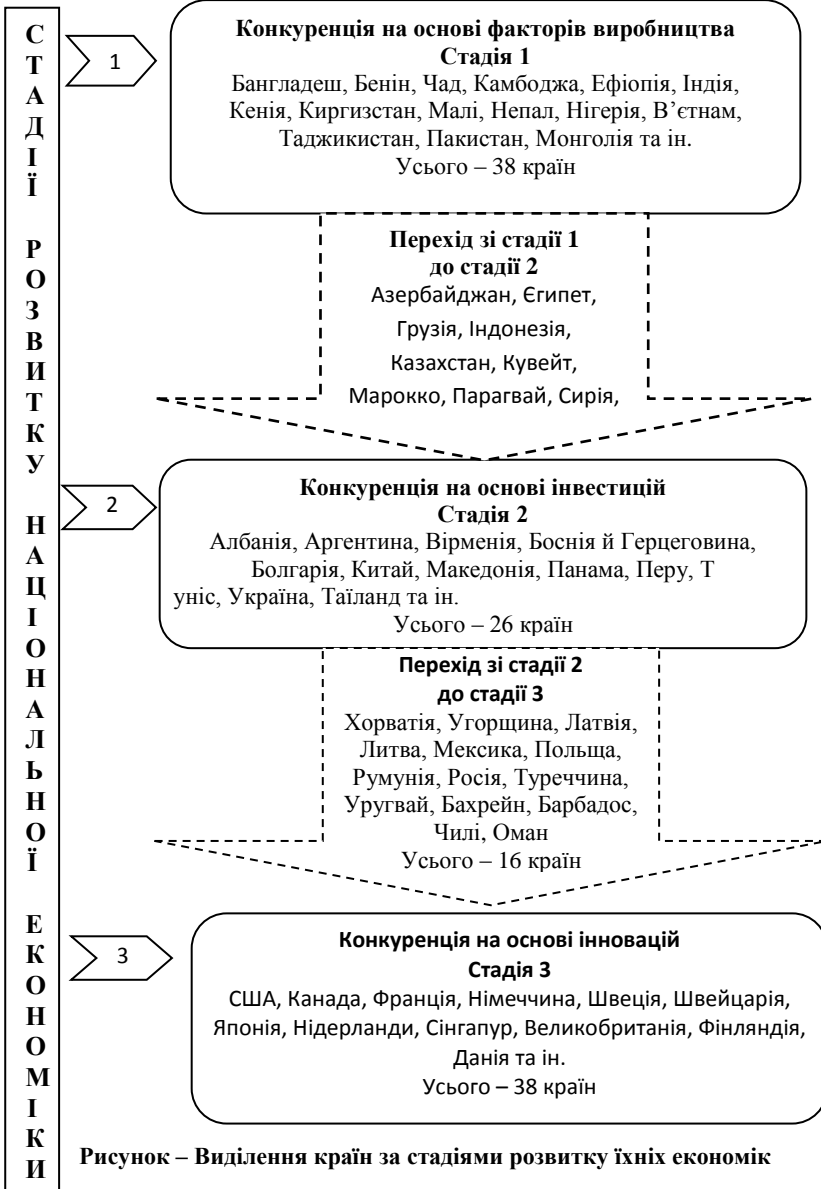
СТАДІЇ РОЗВИТКУ НАЦІОНАЛЬНОЇ ЕКОНОМІКИ

1

Конкуренція на основі факторів виробництва
Стадія 1
Бангладеш, Бенін, Чад, Камбоджа, Ефіопія, Індія, Кенія, Киргизстан, Малі, Непал, Нігерія, В'єтнам, Таджикистан, Пакистан, Монголія та ін.
Усього – 38 країн

Перехід зі стадії 1 до стадії 2
Азербайджан, Єгипет, Грузія, Індонезія, Казахстан, Кувейт, Марокко, Парагвай, Сирія,

2

Конкуренція на основі інвестицій
Стадія 2
Албанія, Аргентина, Вірменія, Боснія й Герцеговина, Болгарія, Китай, Македонія, Панама, Перу, Т уніс, Україна, Таїланд та ін.
Усього – 26 країн

Перехід зі стадії 2 до стадії 3
Хорватія, Угорщина, Латвія, Литва, Мексика, Польща, Румунія, Росія, Туреччина, Уругвай, Бахрейн, Барбадос, Чилі, Оман
Усього – 16 країн

3

Конкуренція на основі інновацій
Стадія 3
США, Канада, Франція, Німеччина, Швеція, Швейцарія, Японія, Нідерланди, Сінгапур, Великобританія, Фінляндія, Данія та ін.
Усього – 38 країн

Рисунок – Виділення країн за стадіями розвитку їхніх економік